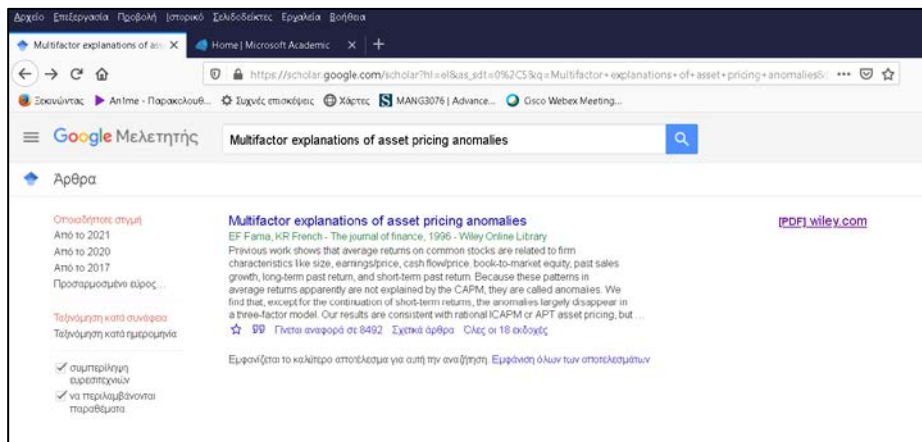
Αρχείο Επεξεργασία Προβολή Ιστορικό Σελιδοδείκτες Εργαλεία Βοήθεια

Multifactor explanations of ass ×
Home | Microsoft Academic ×
+

https://scholar.google.com/scholar?hl=el&as_sdt=0%2C5&q=Multifactor+explanations+of+asset+pricing+anomalies&

Ξεκινώντας
An1me - Παρακολουθ...
Συχνές επισκέψεις
Χάρτες
MANG3076 | Advance...
Cisco Webex Meeting...

Google Μελετητής
Multifactor explanations of asset pricing anomalies

Άρθρα

Οποιαδήποτε στιγμή
Από το 2021
Από το 2020
Από το 2017
Προσαρμοσμένο εύρος...

Ταξινόμηση κατά συνάφεια
Ταξινόμηση κατά ημερομηνία

συμπερίληψη ευρεσιτεχνιών
να περιλαμβάνονται παραθέματα

Multifactor explanations of asset pricing anomalies
EF Fama, KR French - The journal of finance, 1996 - Wiley Online Library
Previous work shows that average returns on common stocks are related to firm characteristics like size, earnings/price, cash flow/price, book-to-market equity, past sales growth, long-term past return, and short-term past return. Because these patterns in average returns apparently are not explained by the CAPM, they are called anomalies. We find that, except for the continuation of short-term returns, the anomalies largely disappear in a three-factor model. Our results are consistent with rational ICAPM or APT asset pricing, but ...
☆ 99 Γίνεται αναφορά σε 8492 Σχετικά άρθρα Όλες οι 18 εκδοχές

[PDF] wiley.com

Εμφανίζεται το καλύτερο αποτέλεσμα για αυτή την αναζήτηση. Εμφάνιση όλων των αποτελεσμάτων